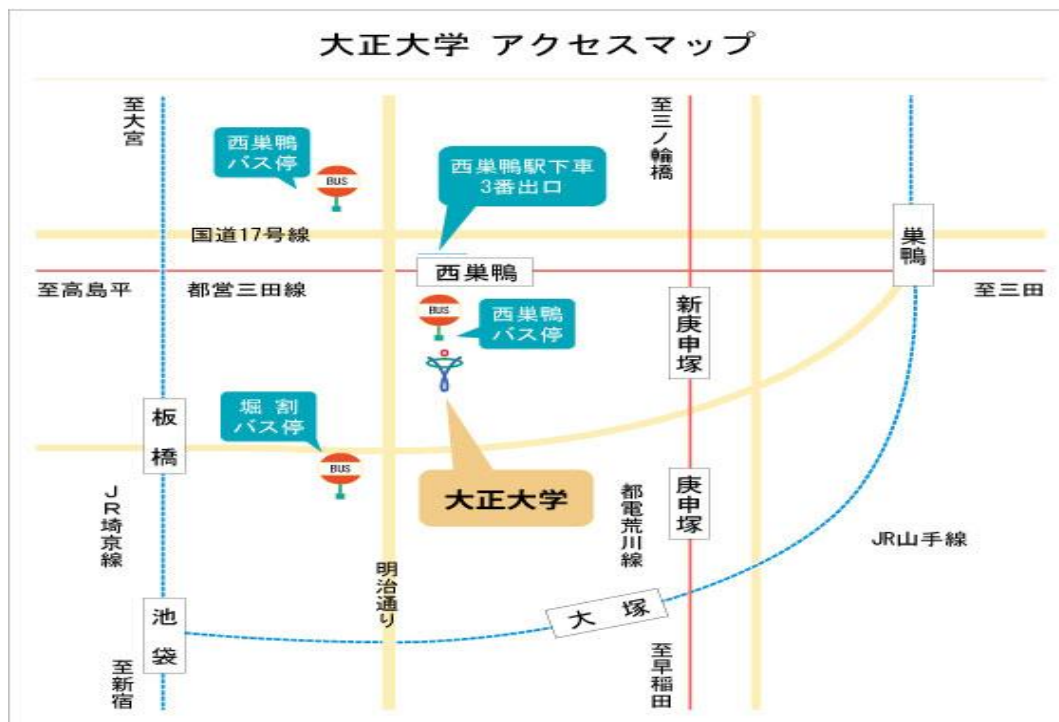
大正大学 アクセスマップ

至大宮

西巣鴨
バス停

BUS

西巣鴨駅下車
3番出口

至三ノ輪橋

巣鴨

国道17号線

西巣鴨

至高島平

都営三田線

至三田

BUS

西巣鴨
バス停

新庚申塚

板橋

堀 割
バス停

BUS

大正大学

JR埼京線

都電荒川線

庚申塚

JR山手線

明治通り

池袋

大 塚

至新宿

至早稲田